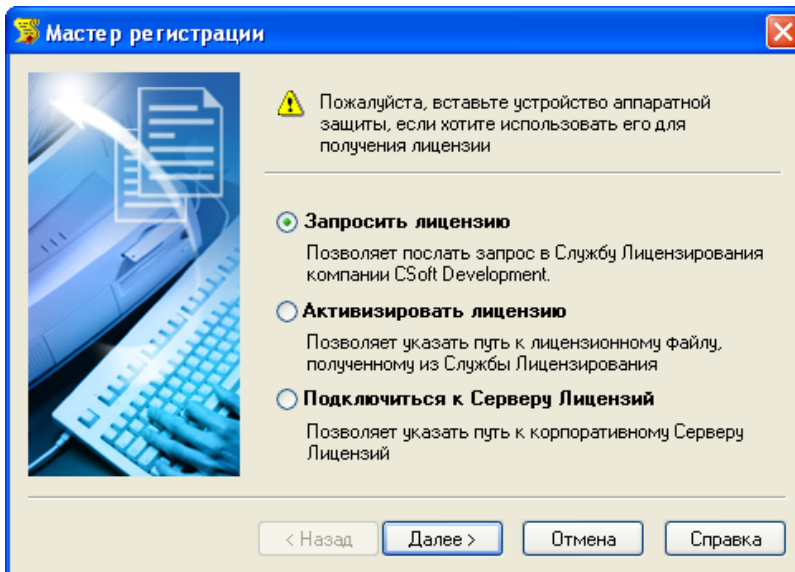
Мастер регистрации

Пожалуйста, вставьте устройство аппаратной защиты, если хотите использовать его для получения лицензии

Запросить лицензию

Позволяет послать запрос в Службу Лицензирования компании CSoft Development.

Активизировать лицензию

Позволяет указать путь к лицензионному файлу, полученному из Службы Лицензирования

Подключиться к Серверу Лицензий

Позволяет указать путь к корпоративному Серверу Лицензий

< Назад | Далее > | Отмена | Справка